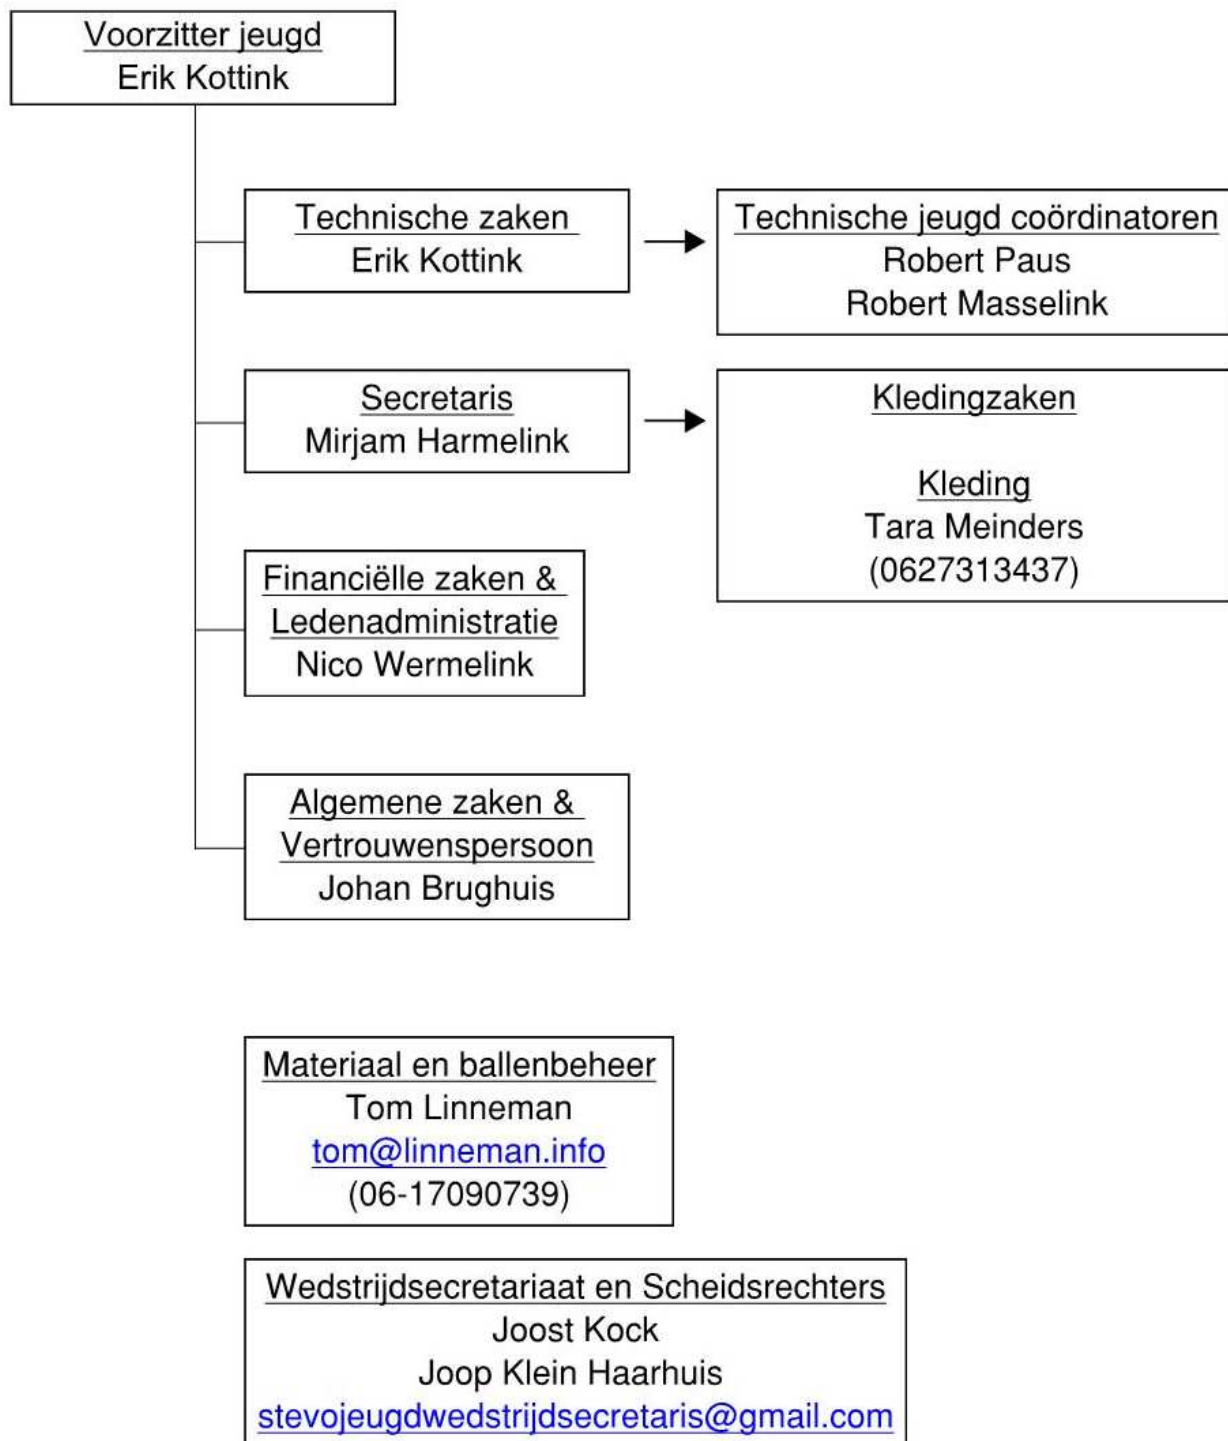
Voorzitter jeugd
Erik Kottink

Technische zaken
Erik Kottink

Technische jeugd coördinatoren
Robert Paus
Robert Masselink

Secretaris
Mirjam Harmelink

Kledingzaken

Kleding
Tara Meinders
(0627313437)

Financiëlle zaken &
Ledenadministratie
Nico Wermelink

Algemene zaken &
Vertrouwenspersoon
Johan Brughuis

Materiaal en ballenbeheer
Tom Linneman
tom@linneman.info
(06-17090739)

Wedstrijdsecretariaat en Scheidsrechters
Joost Kock
Joop Klein Haarhuis
stevojeugdwedstrijdsecretaris@gmail.com